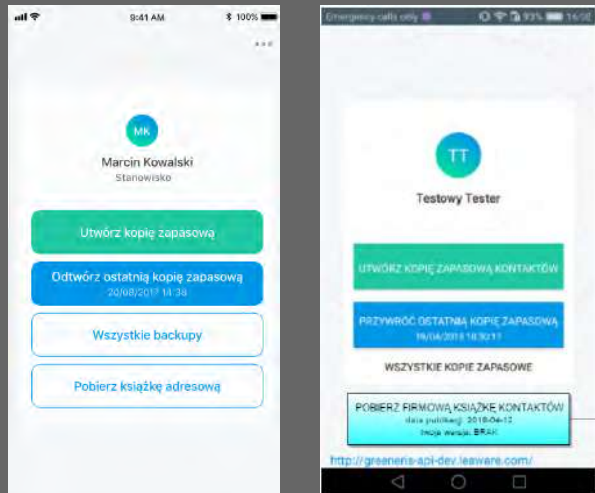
9:41 AM
100%

MK
Marcin Kowalski
Stanowisko

Utwórz kopię zapasową

Odtwórz ostatnią kopię zapasową
20/08/2017 14:38

Wszystkie backupy

Pobierz książkę adresową

Emergency calls only
93%
16:08

TT
Testowy Tester

UTWÓRZ KOPIĘ ZAPASOWĄ KONTAKTÓW

PRZYWRÓĆ OSTATNIĄ KOPIĘ ZAPASOWĄ
16/08/2018 16:30:11

WSZYSTKIE KOPIE ZAPASOWE

POBIERZ FIRMOWĄ KSIĄŻKĘ KONTAKTÓW
data publikacji: 2018-08-12
twoja wersja: BRAK

http://greenens-api-dev.leaware.com/